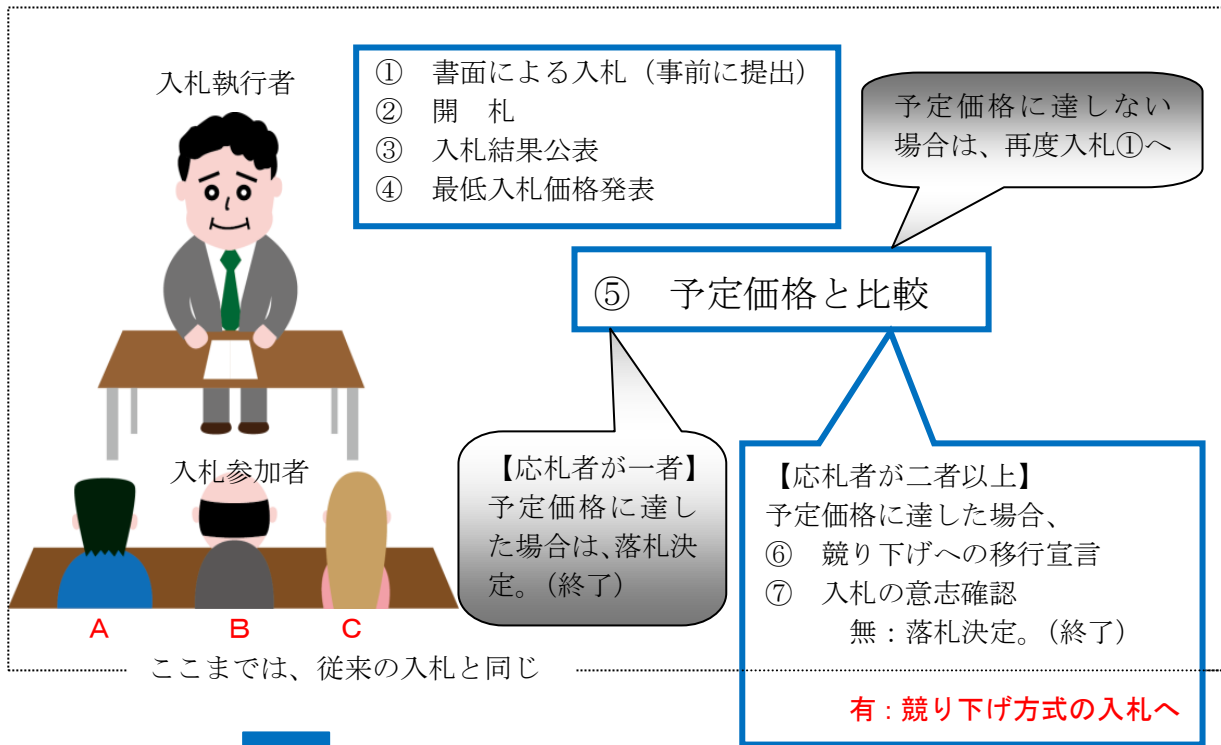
入札執行者

① 書面による入札（事前に提出）
② 開 札
③ 入札結果公表
④ 最低入札価格発表

予定価格に達しない場合は、再度入札①へ

⑤ 予定価格と比較

入札参加者

【応札者が一者】
予定価格に達した場合は、落札決定。（終了）

【応札者が二者以上】
予定価格に達した場合、
⑥ 競り下げへの移行宣言
⑦ 入札の意志確認
無：落札決定。（終了）
有：競り下げ方式の入札へ

A B C

ここまでは、従来の入札と同じ